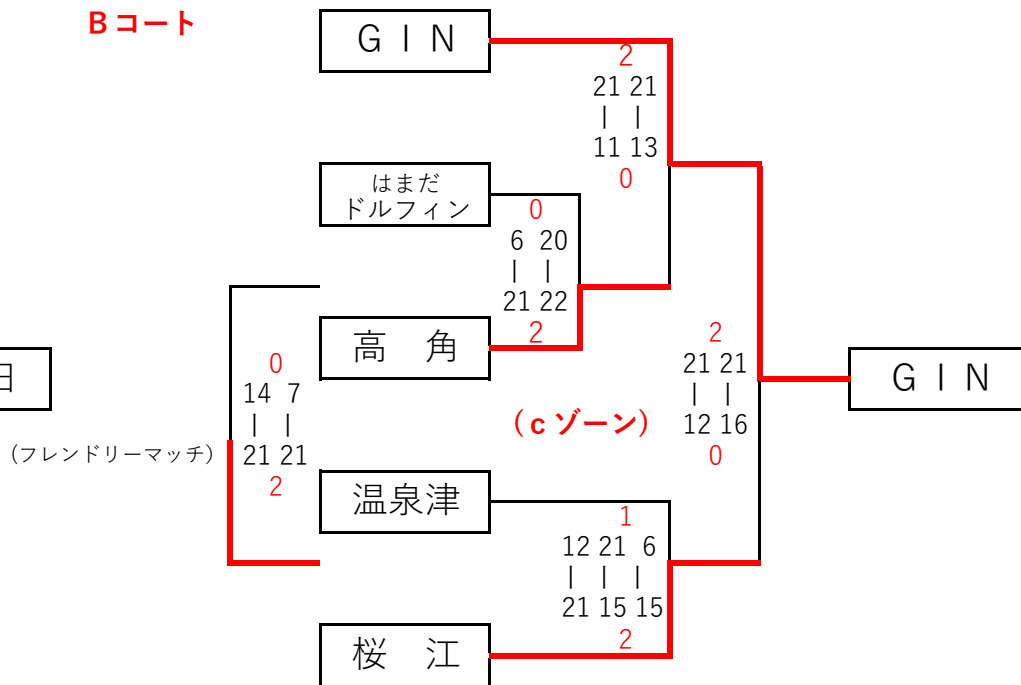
Bコート

GIN

2
21 21
| |
11 13
0

はまだ
ドルフィン

0
6 20
| |
21 22
2

高　角

日

0
14 7
| |
21 21
2

（フレンドリーマッチ）

（cゾーン）

2
21 21
| |
12 16
0

GIN

温泉津

1
12 21 6
| | |
21 15 15
2

桜　江